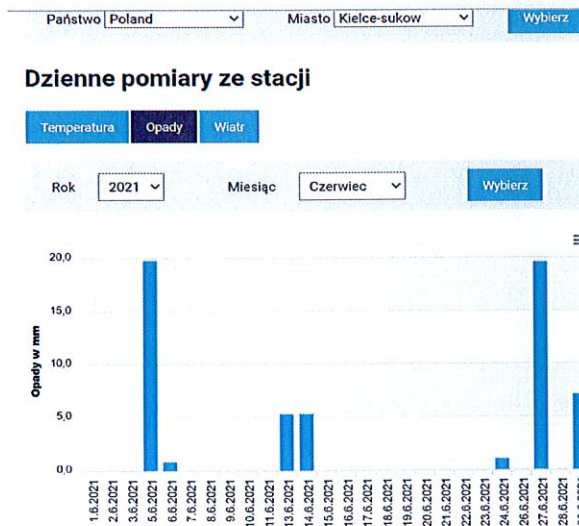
Państwo Poland Miasto Kielce-sukow Wybierz

Dzienne pomiary ze stacji

Temperatura Opady Wiatr

Rok 2021 Miesiąc Czerwiec Wybierz

Opady w mm

20,0
15,0
10,0
5,0
0,0

1.6.2021
2.6.2021
3.6.2021
5.6.2021
6.6.2021
7.6.2021
8.6.2021
9.6.2021
10.6.2021
11.6.2021
13.6.2021
14.6.2021
15.6.2021
16.6.2021
17.6.2021
18.6.2021
19.6.2021
20.6.2021
21.6.2021
22.6.2021
23.6.2021
24.6.2021
26.6.2021
27.6.2021
28.6.2021
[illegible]